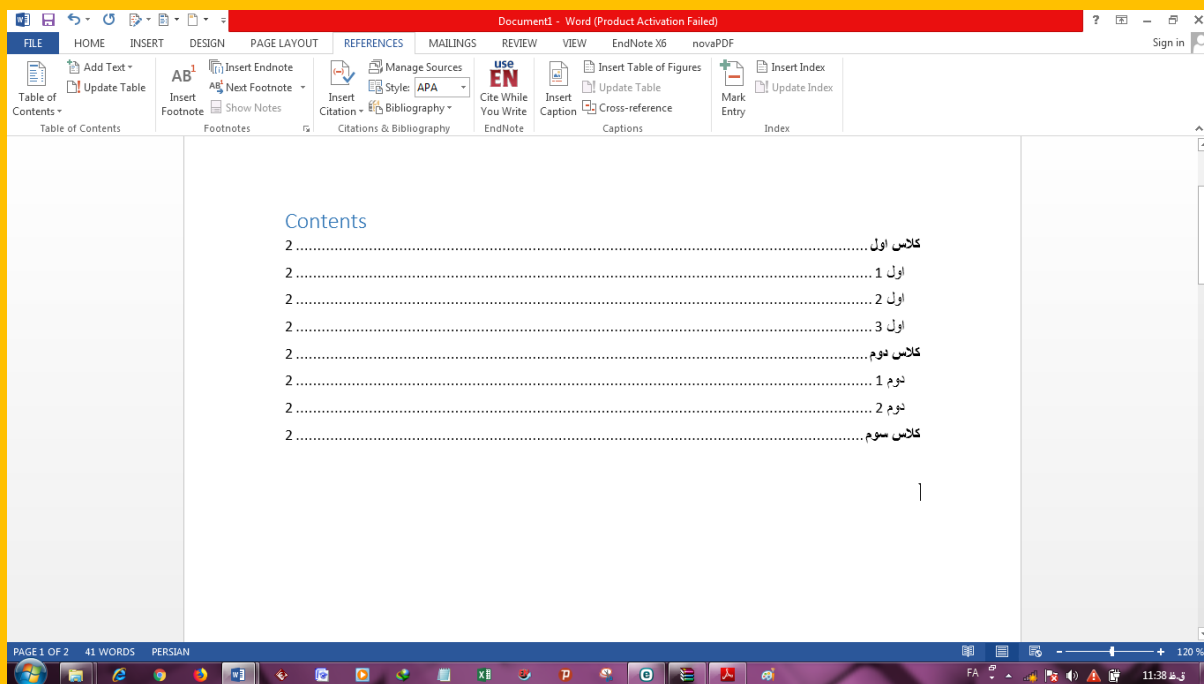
Document1 - Word (Product Activation Failed)

? Sign in

FILE HOME INSERT DESIGN PAGE LAYOUT REFERENCES MAILINGS REVIEW VIEW EndNote X6 novaPDF

Table of Contents
Add Text
Update Table
Table of Contents

AB¹ Insert Footnote
Insert Endnote
AB¹ Next Footnote
Show Notes
Footnotes

Insert Citation
Manage Sources
Style: APA
Bibliography
Citations & Bibliography

use EN Cite While You Write
EndNote

Insert Caption
Insert Table of Figures
Update Table
Cross-reference
Captions

Mark Entry
Insert Index
Update Index
Index

Contents

کلاس اول ........................................................................................................................ 2

اول 1 ........................................................................................................................ 2

اول 2 ........................................................................................................................ 2

اول 3 ........................................................................................................................ 2

کلاس دوم ........................................................................................................................ 2

دوم 1 ........................................................................................................................ 2

دوم 2 ........................................................................................................................ 2

کلاس سوم ........................................................................................................................ 2

PAGE 1 OF 2 41 WORDS PERSIAN

120 %

FA 11:38 ق.ظ